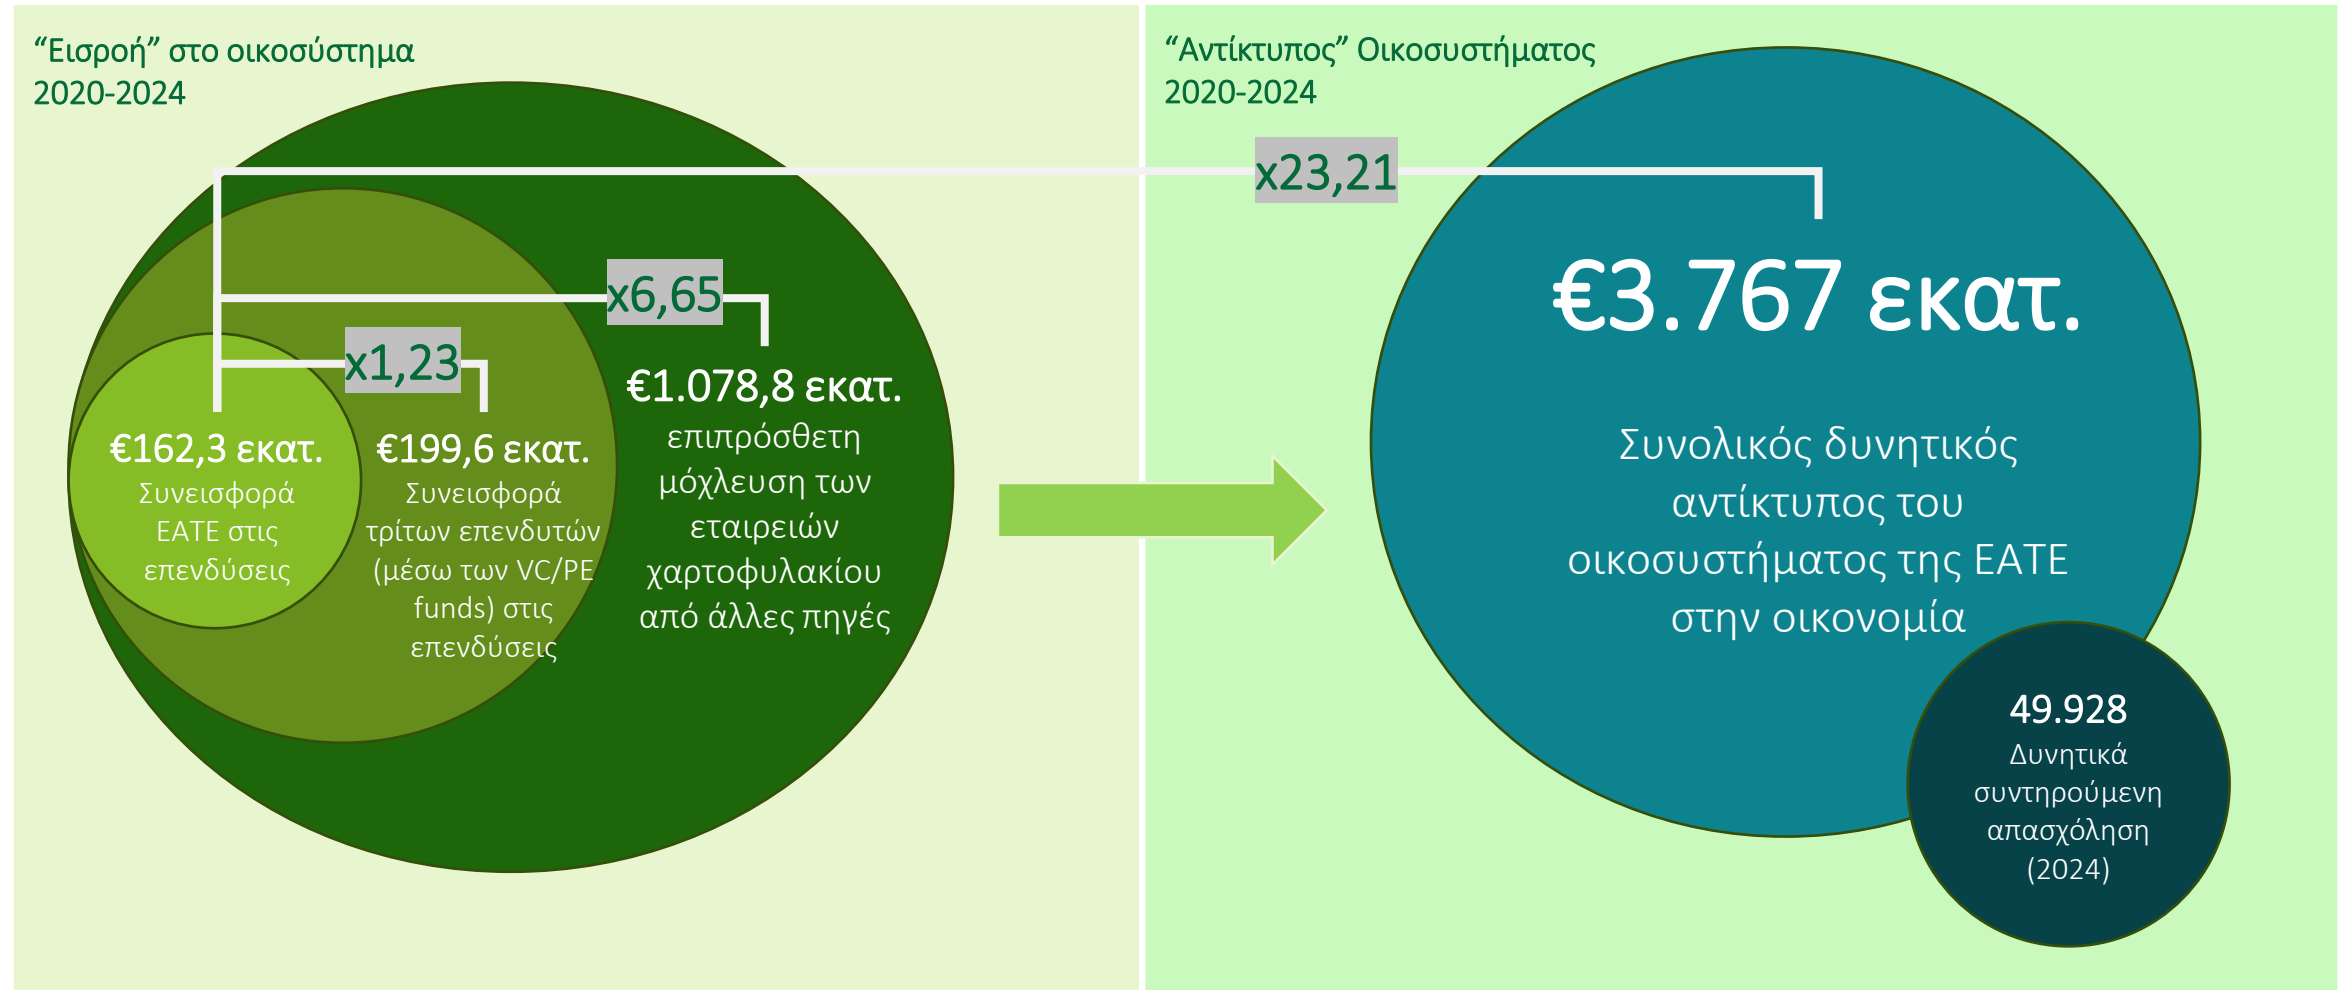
“Εισροή” στο οικοσύστημα
2020-2024

x6,65

x1,23

€162,3 εκατ.
Συνεισφορά ΕΑΤΕ στις επενδύσεις

€199,6 εκατ.
Συνεισφορά τρίτων επενδυτών (μέσω των VC/PE funds) στις επενδύσεις

€1.078,8 εκατ.
επιπρόσθετη μόχλευση των εταιρειών χαρτοφυλακίου από άλλες πηγές

“Αντίκτυπος” Οικοσυστήματος
2020-2024

x23,21

€3.767 εκατ.

Συνολικός δυνητικός αντίκτυπος του οικοσυστήματος της ΕΑΤΕ στην οικονομία

49.928
Δυνητικά συντηρούμενη απασχόληση (2024)